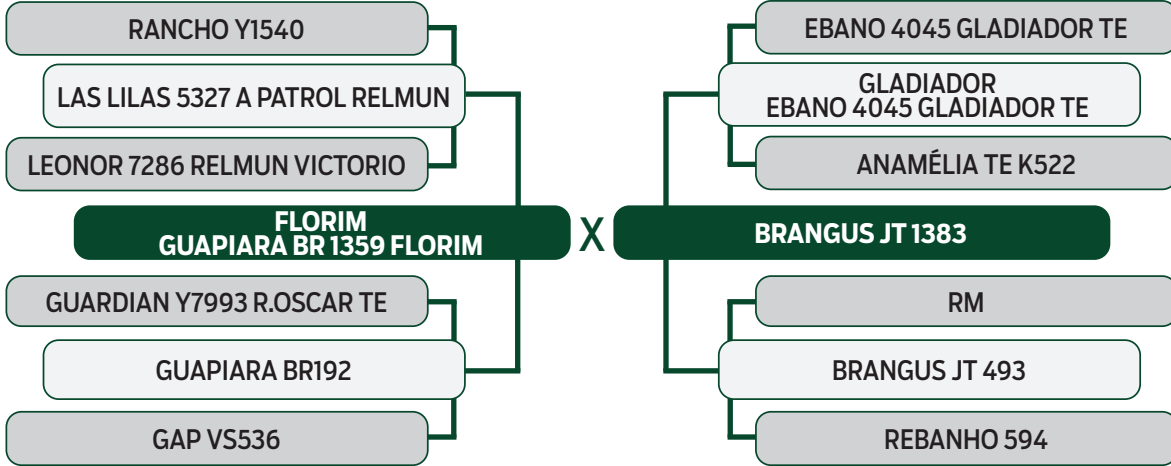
RANCHO Y1540

LAS LILAS 5327 A PATROL RELMUN

LEONOR 7286 RELMUN VICTORIO

FLORIM
GUAPIARA BR 1359 FLORIM

GUARDIAN Y7993 R.OSCAR TE

GUAPIARA BR192

GAP VS536

X

EBANO 4045 GLADIADOR TE

GLADIADOR
EBANO 4045 GLADIADOR TE

ANAMÉLIA TE K522

BRANGUS JT 1383

RM

BRANGUS JT 493

REBANHO 594